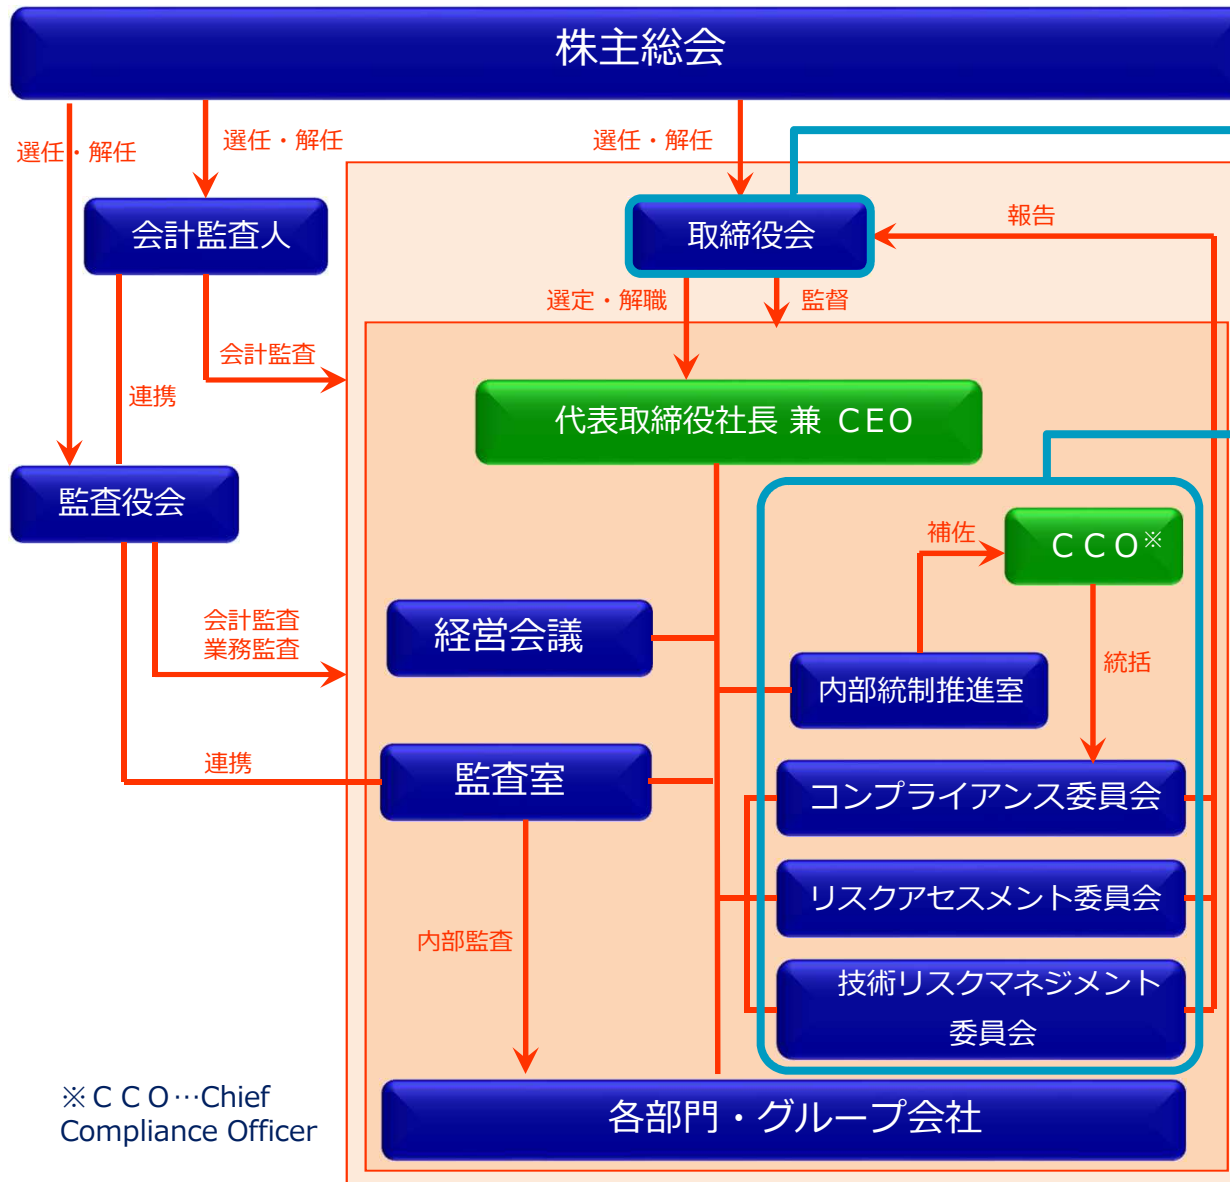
株主総会

選任・解任

選任・解任

選任・解任

会計監査人

取締役会

報告

選定・解職

監督

会計監査

連携

代表取締役社長 兼 CEO

監査役会

補佐

CCO※

会計監査
業務監査

経営会議

統括

内部統制推進室

連携

監査室

コンプライアンス委員会

リスクアセスメント委員会

内部監査

技術リスクマネジメント委員会

※CCO…Chief Compliance Officer

各部門・グループ会社